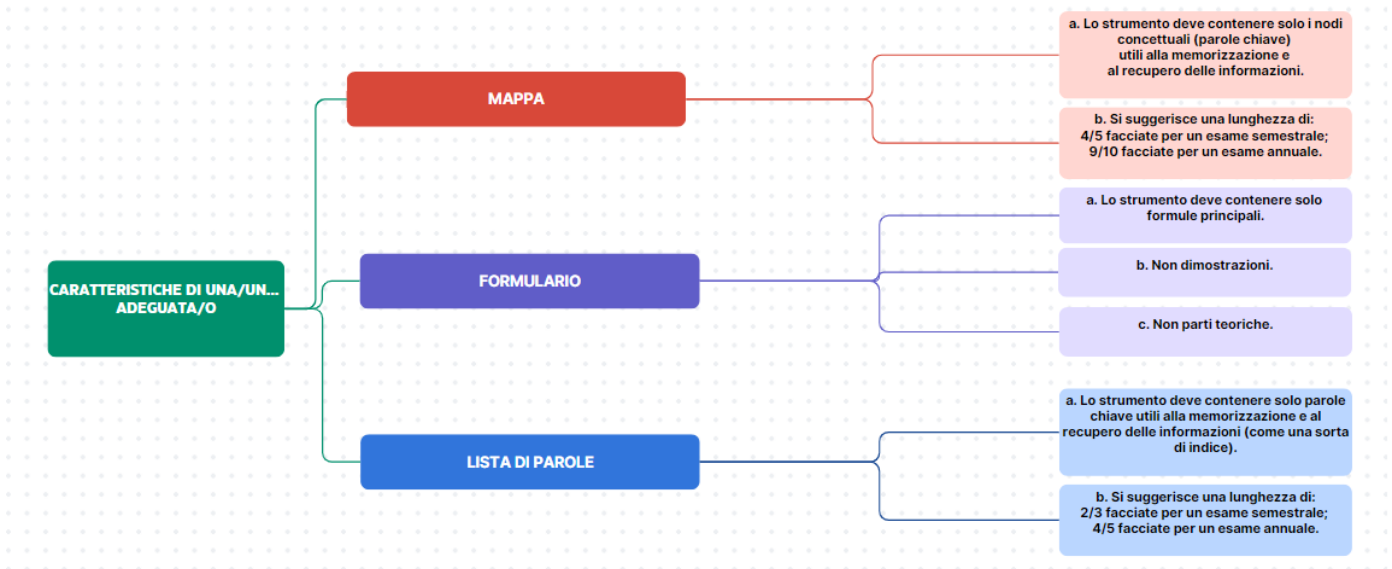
CARATTERISTICHE DI UNA/UN... ADEGUATA/O

MAPPA

a. Lo strumento deve contenere solo i nodi concettuali (parole chiave) utili alla memorizzazione e al recupero delle informazioni.

b. Si suggerisce una lunghezza di: 4/5 facciate per un esame semestrale; 9/10 facciate per un esame annuale.

FORMULARIO

a. Lo strumento deve contenere solo formule principali.

b. Non dimostrazioni.

c. Non parti teoriche.

LISTA DI PAROLE

a. Lo strumento deve contenere solo parole chiave utili alla memorizzazione e al recupero delle informazioni (come una sorta di indice).

b. Si suggerisce una lunghezza di: 2/3 facciate per un esame semestrale; 4/5 facciate per un esame annuale.